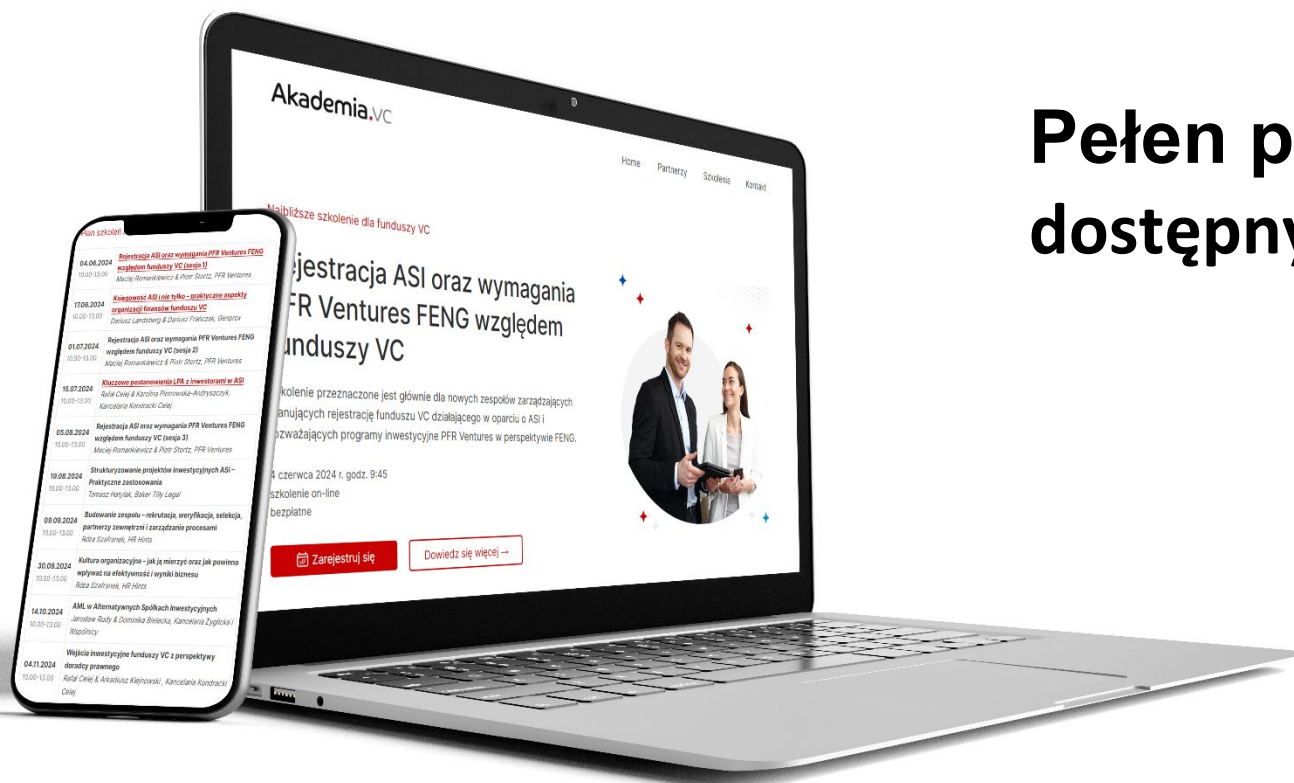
Akademia.VC

Home Partnerzy Szkolenia Kontakt

Najbliższe szkolenie dla funduszy VC

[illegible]ejestracja ASI oraz wymagania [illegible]FR Ventures FENG względem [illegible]unduszy VC

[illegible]kolenie przeznaczone jest głównie dla nowych zespołów zarządzających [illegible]anujących rejestrację funduszu VC działającego w oparciu o ASI i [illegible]zważających programy inwestycyjne PFR Ventures w perspektywie FENG.

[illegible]4 czerwca 2024 r. godz. 9:45
szkolenie on-line
bezpłatne

Zarejestruj się

Dowiedz się więcej →

Plan szkoleń

04.06.2024 10.00-13.00 Rejestracja ASI oraz wymagania PFR Ventures FENG względem funduszy VC (sesja 1) Maciej Romankiewicz & Piotr Stortz, PFR Ventures

17.06.2024 10.00-13.00 Księgowość ASI i nie tylko – praktyczne aspekty organizacji finansów funduszu VC Dariusz Landsberg & Dariusz Frańczak, Genprox

01.07.2024 10.00-13.00 Rejestracja ASI oraz wymagania PFR Ventures FENG względem funduszy VC (sesja 2) Maciej Romankiewicz & Piotr Stortz, PFR Ventures

15.07.2024 10.00-13.00 Kluczowe postanowienia LPA z inwestorami w ASI Rafał Celej & Karolina Piotrowska-Andryszczyk, Kancelaria Kondracki Celej

05.08.2024 10.00-13.00 Rejestracja ASI oraz wymagania PFR Ventures FENG względem funduszy VC (sesja 3) Maciej Romankiewicz & Piotr Stortz, PFR Ventures

19.08.2024 10.00-13.00 Strukturyzowanie projektów inwestycyjnych ASI – Praktyczne zastosowania Tomasz Hatylak, Baker Tilly Legal

09.09.2024 10.00-13.00 Budowanie zespołu – rekrutacja, weryfikacja, selekcja, partnerzy zewnętrzni i zarządzanie procesami Rdza Szafranek, HR Hints

30.09.2024 10.00-13.00 Kultura organizacyjna – jak ją mierzyć oraz jak powinna wpływać na efektywność i wyniki biznesu Rdza Szafranek, HR Hints

14.10.2024 10.00-13.00 AML w Alternatywnych Spółkach Inwestycyjnych Jarosław Rudy & Dominika Bielecka, Kancelaria Żyglicka i Wspólnicy

04.11.2024 10.00-13.00 Wejścia inwestycyjne funduszy VC z perspektywy doradcy prawnego Rafał Celej & Arkadiusz Klejnowski, Kancelaria Kondracki Celej

Pełen p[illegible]
dostępny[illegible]